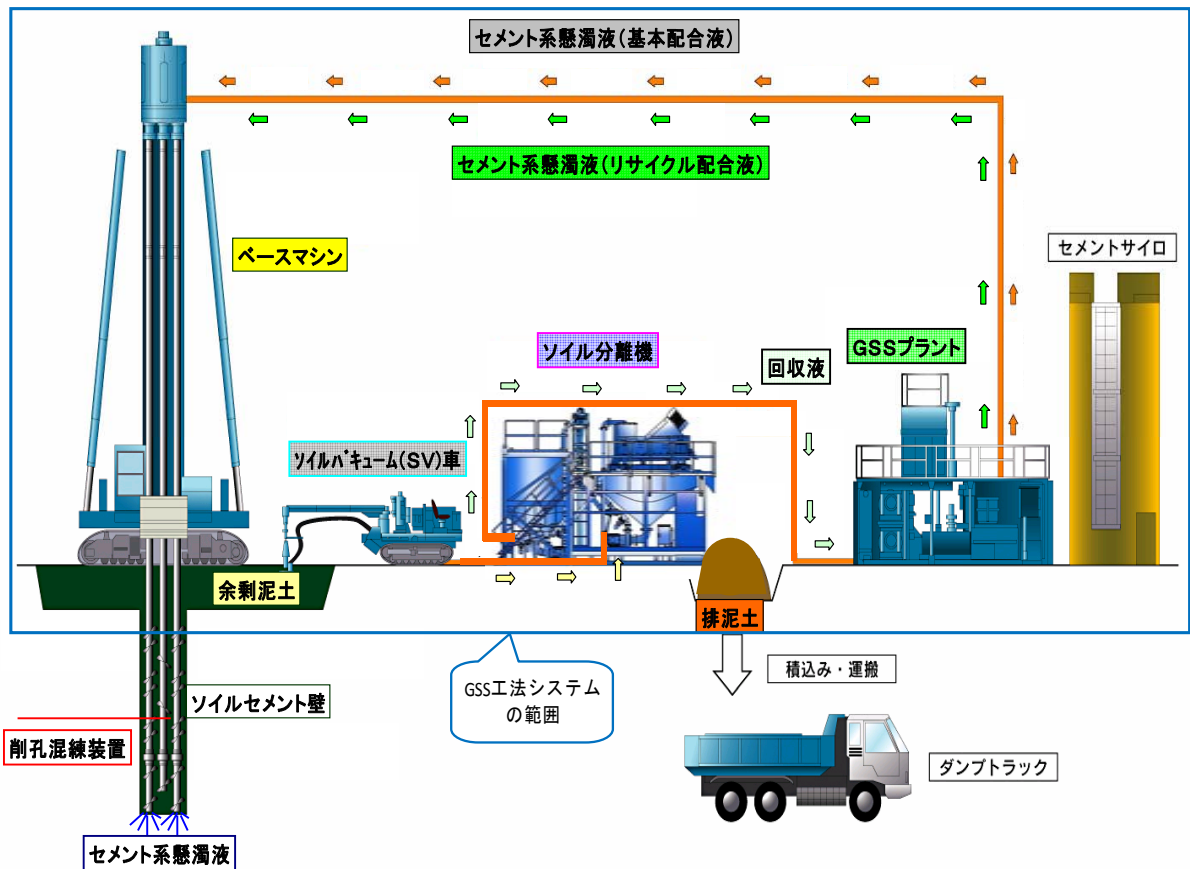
セメント系懸濁液(基本配合液)

セメント系懸濁液(リサイクル配合液)

ベースマシン

セメントサイロ

ソイル分離機

回収液

GSSプラント

ソイルバキューム(SV)車

余剰泥土

排泥土

積込み・運搬

GSS工法システムの範囲

ソイルセメント壁

削孔混練装置

ダンプトラック

セメント系懸濁液